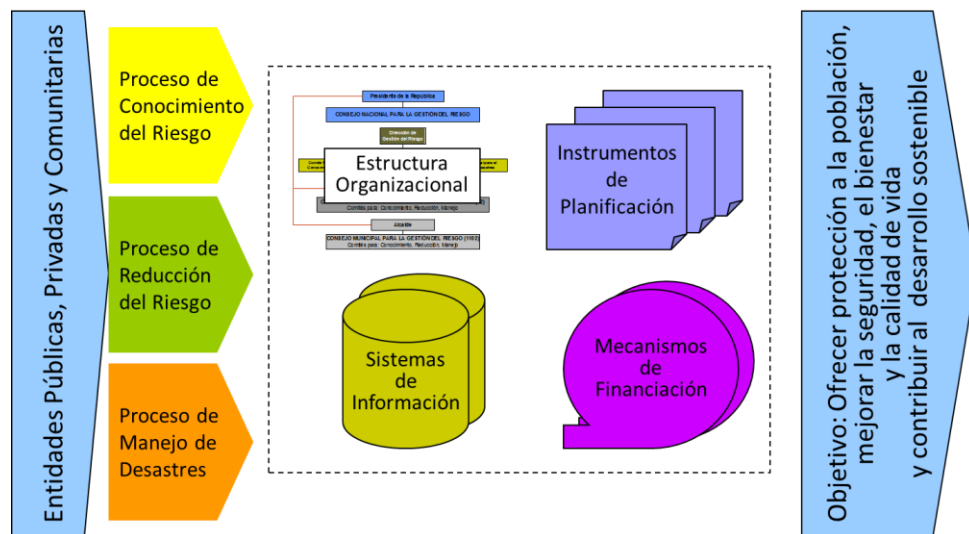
Entidades Públicas, Privadas y Comunitarias

Proceso de Conocimiento del Riesgo

Proceso de Reducción del Riesgo

Proceso de Manejo de Desastres

Presidente de la República

CONSEJO NACIONAL PARA LA GESTIÓN DEL RIESGO

Dirección de Gestión del Riesgo

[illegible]

Estructura Organizacional

Comités para: Conocimiento, Reducción, Manejo

Alcalde

CONSEJO MUNICIPAL PARA LA GESTIÓN DEL RIESGO (1102)

Comités para: Conocimiento, Reducción, Manejo

Instrumentos de Planificación

Sistemas de Información

Mecanismos de Financiación

Objetivo: Ofrecer protección a la población, mejorar la seguridad, el bienestar y la calidad de vida y contribuir al desarrollo sostenible